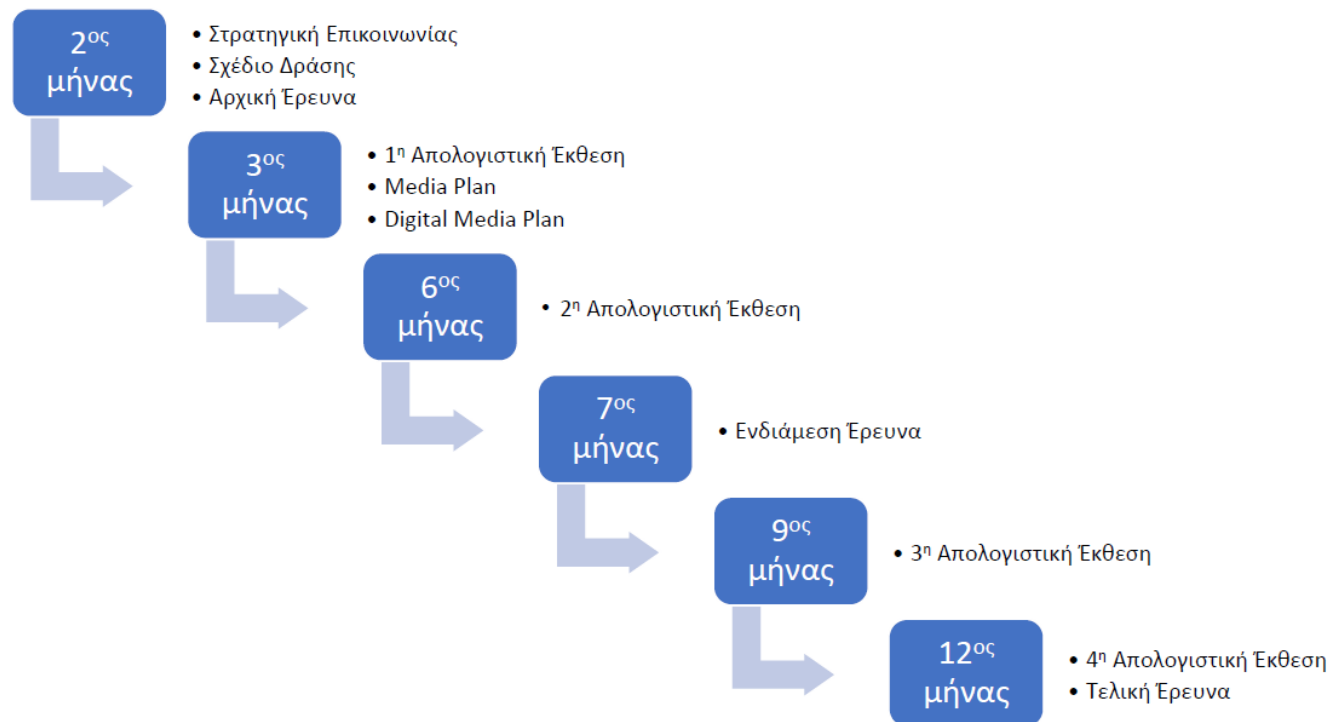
2$^{ος}$ μήνας

• Στρατηγική Επικοινωνίας
• Σχέδιο Δράσης
• Αρχική Έρευνα

3$^{ος}$ μήνας

• 1$^{η}$ Απολογιστική Έκθεση
• Media Plan
• Digital Media Plan

6$^{ος}$ μήνας

• 2$^{η}$ Απολογιστική Έκθεση

7$^{ος}$ μήνας

• Ενδιάμεση Έρευνα

9$^{ος}$ μήνας

• 3$^{η}$ Απολογιστική Έκθεση

12$^{ος}$ μήνας

• 4$^{η}$ Απολογιστική Έκθεση
• Τελική Έρευνα